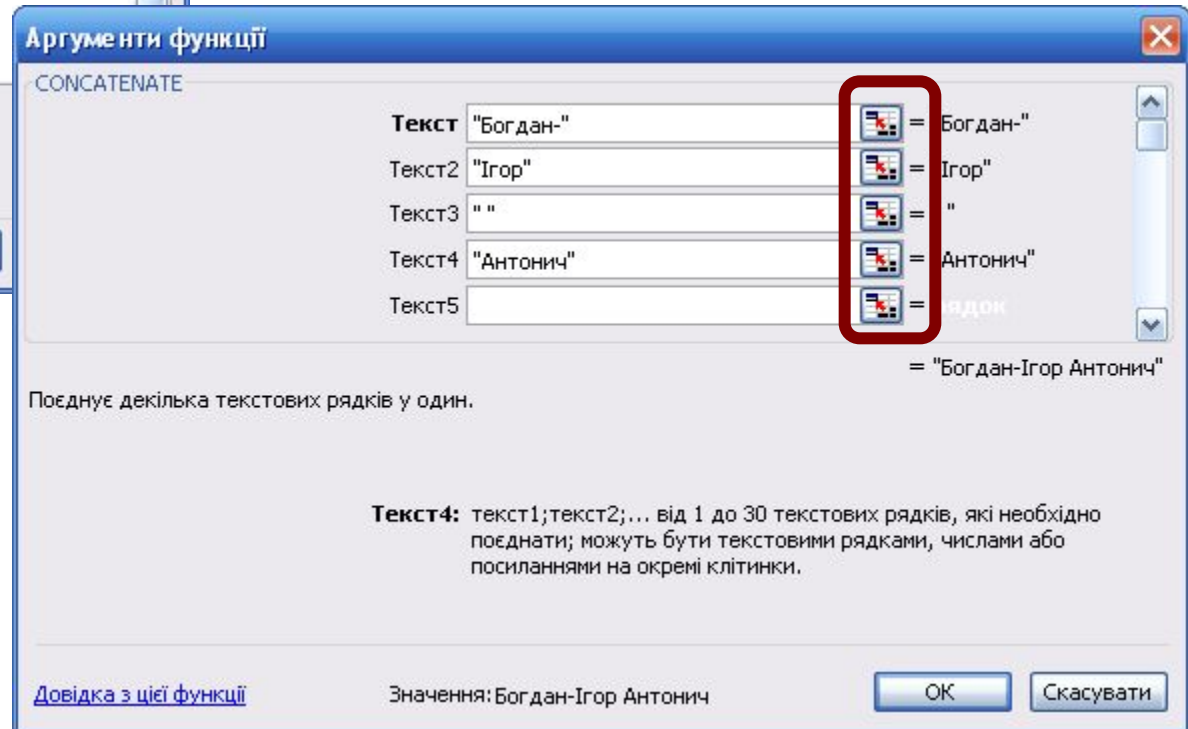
Аргументи функції

CONCATENATE

Текст "Богдан-" = "Богдан-"
Текст2 "Ігор" = "Ігор"
Текст3 " " = " "
Текст4 "Антонич" = "Антонич"
Текст5 = рядок

= "Богдан-Ігор Антонич"

Поєднує декілька текстових рядків у один.

Текст4: текст1;текст2;... від 1 до 30 текстових рядків, які необхідно поєднати; можуть бути текстовими рядками, числами або посиланнями на окремі клітинки.

Довідка з цієї функції

Значення: Богдан-Ігор Антонич

OK

Скасувати